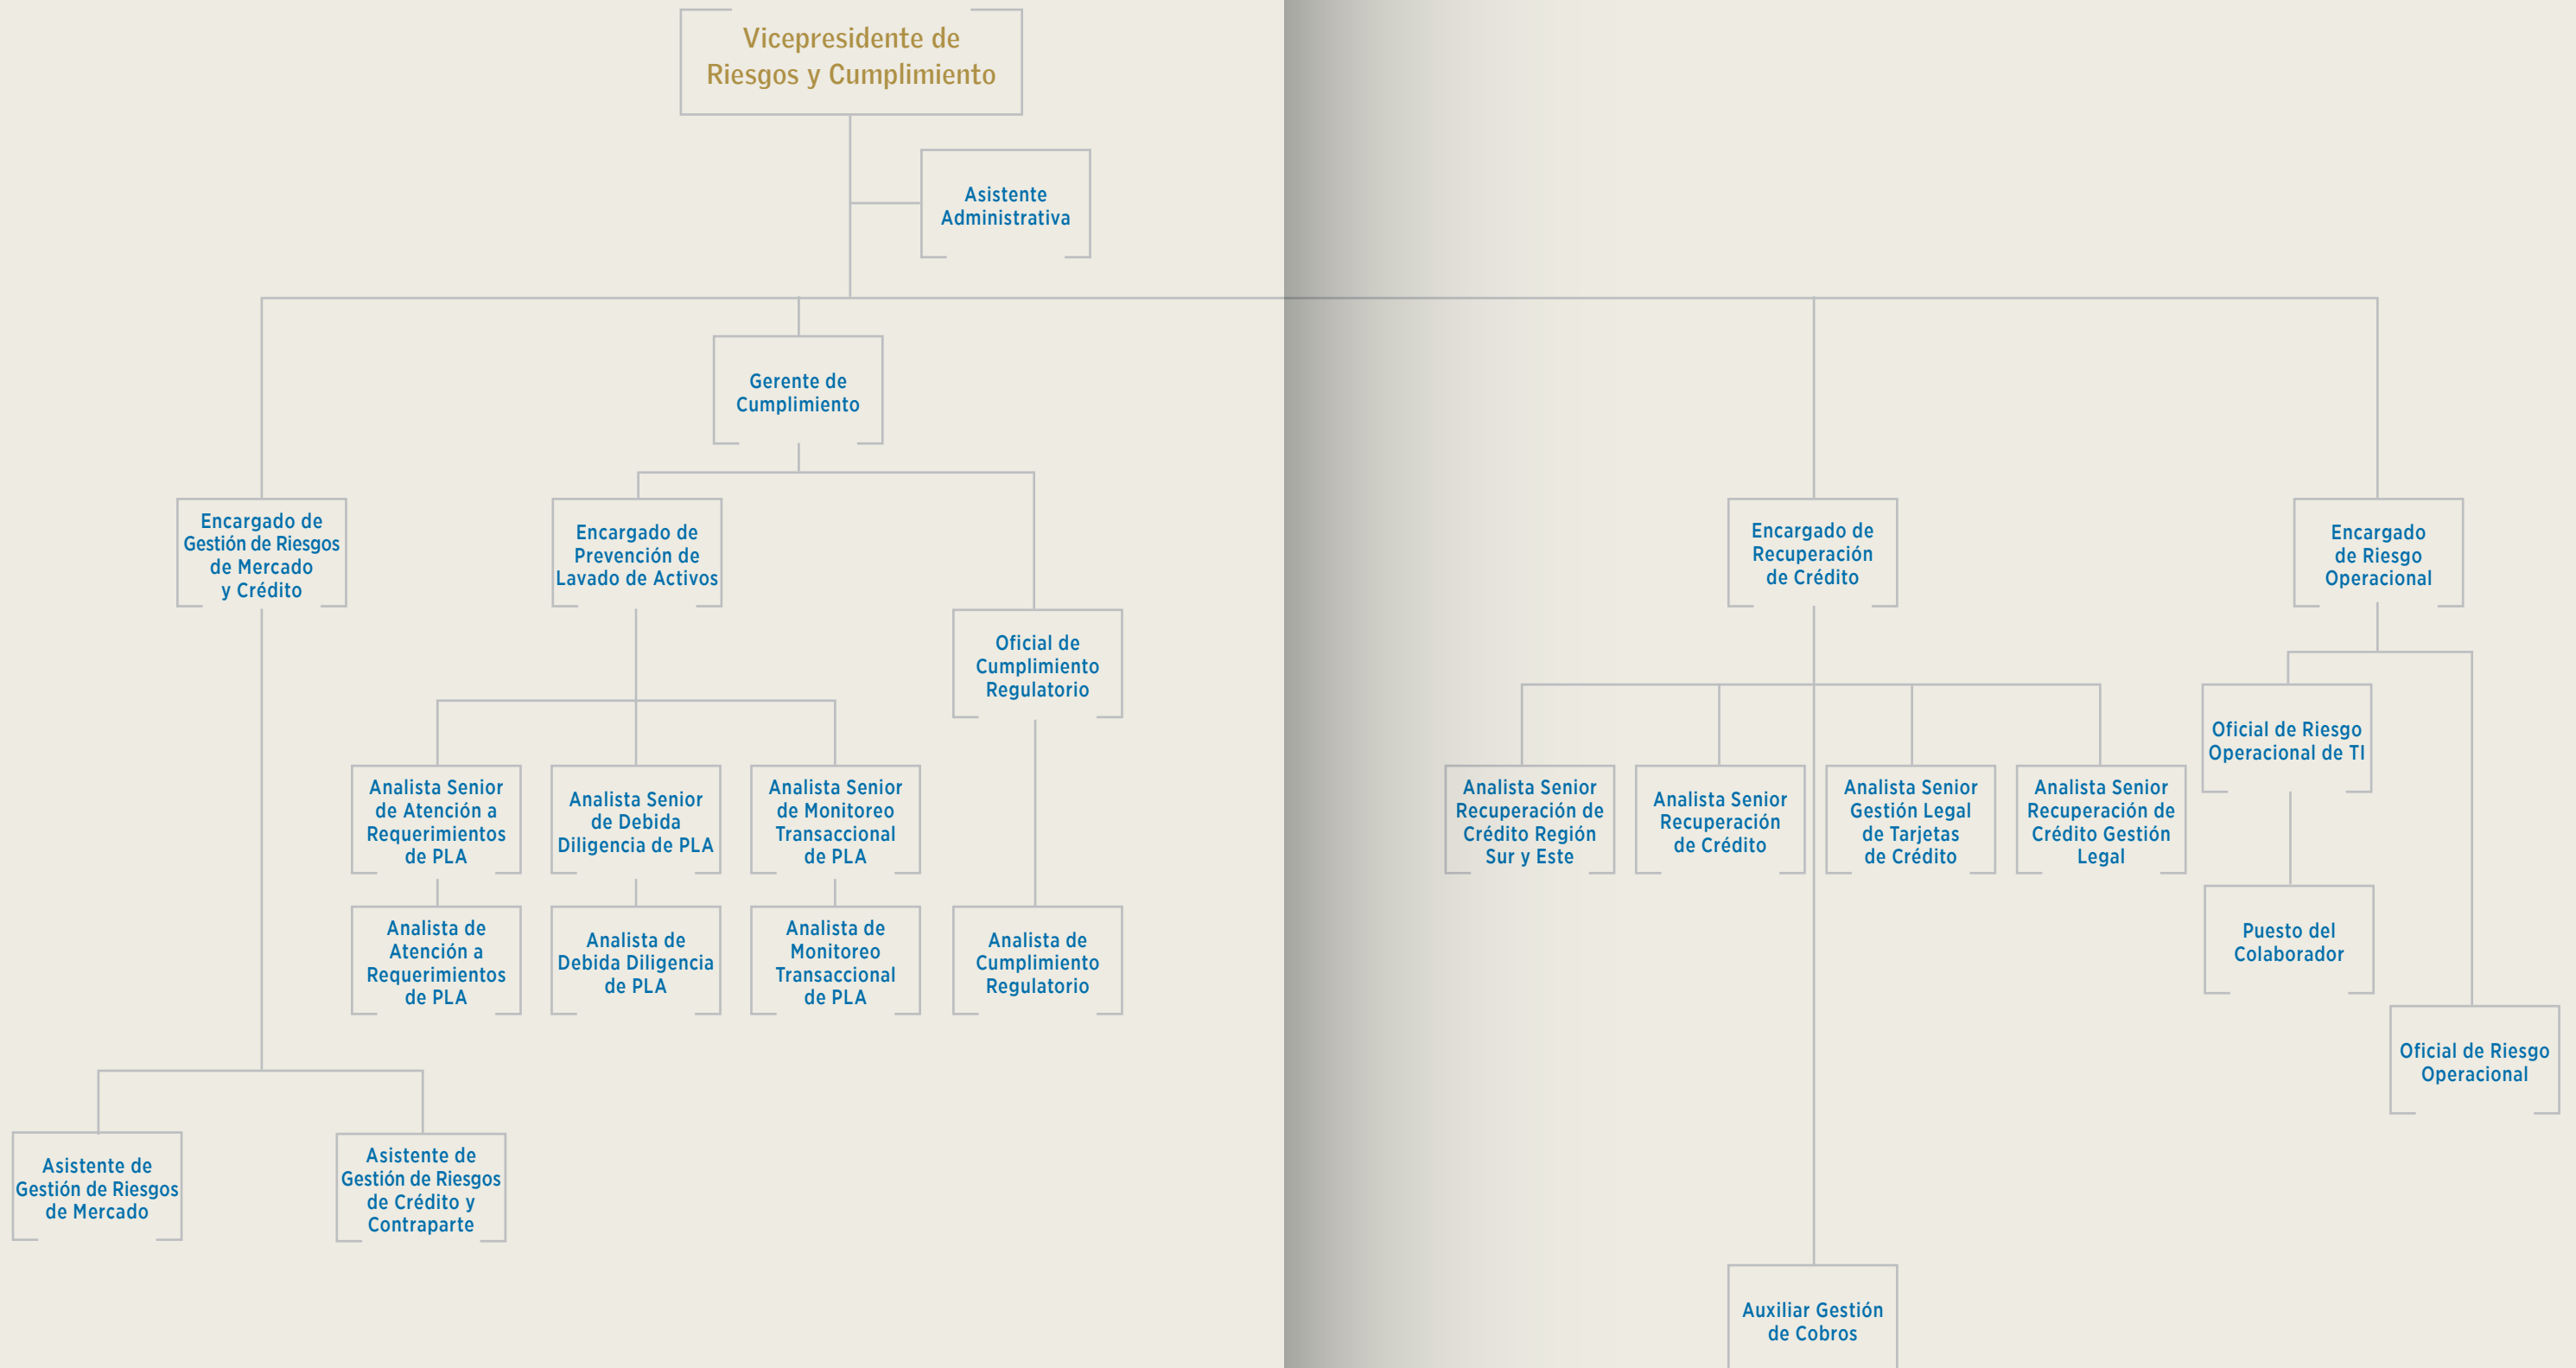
Vicepresidente de Riesgos y Cumplimiento

Asistente Administrativa

Gerente de Cumplimiento

Encargado de Gestión de Riesgos de Mercado y Crédito

Encargado de Prevención de Lavado de Activos

Oficial de Cumplimiento Regulatorio

Analista Senior de Atención a Requerimientos de PLA

Analista Senior de Debida Diligencia de PLA

Analista Senior de Monitoreo Transaccional de PLA

Analista de Atención a Requerimientos de PLA

Analista de Debida Diligencia de PLA

Analista de Monitoreo Transaccional de PLA

Analista de Cumplimiento Regulatorio

Asistente de Gestión de Riesgos de Mercado

Asistente de Gestión de Riesgos de Crédito y Contraparte

Encargado de Recuperación de Crédito

Encargado de Riesgo Operacional

Oficial de Riesgo Operacional de TI

Analista Senior Recuperación de Crédito Región Sur y Este

Analista Senior Recuperación de Crédito

Analista Senior Gestión Legal de Tarjetas de Crédito

Analista Senior Recuperación de Crédito Gestión Legal

Puesto del Colaborador

Oficial de Riesgo Operacional

Auxiliar Gestión de Cobros